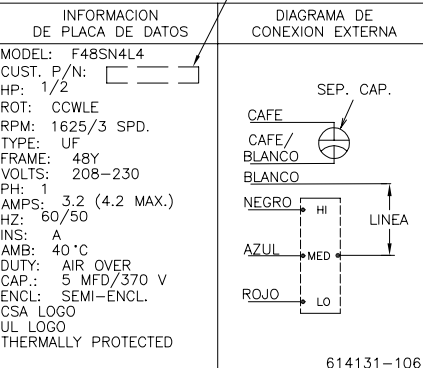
INFORMACION DE PLACA DE DATOS

MODEL: F48SN4L4
CUST. P/N:
HP: 1/2
ROT: CCWLE
RPM: 1625/3 SPD.
TYPE: UF
FRAME: 48Y
VOLTS: 208–230
PH: 1
AMPS: 3.2 (4.2 MAX.)
HZ: 60/50
INS: A
AMB: 40°C
DUTY: AIR OVER
CAP.: 5 MFD/370 V
ENCL: SEMI-ENCL.
CSA LOGO
UL LOGO
THERMALLY PROTECTED

DIAGRAMA DE CONEXION EXTERNA

SEP. CAP.
CAFE
CAFE/ BLANCO
BLANCO
NEGRO
HI
LINEA
AZUL
MED
ROJO
LO

614131–106